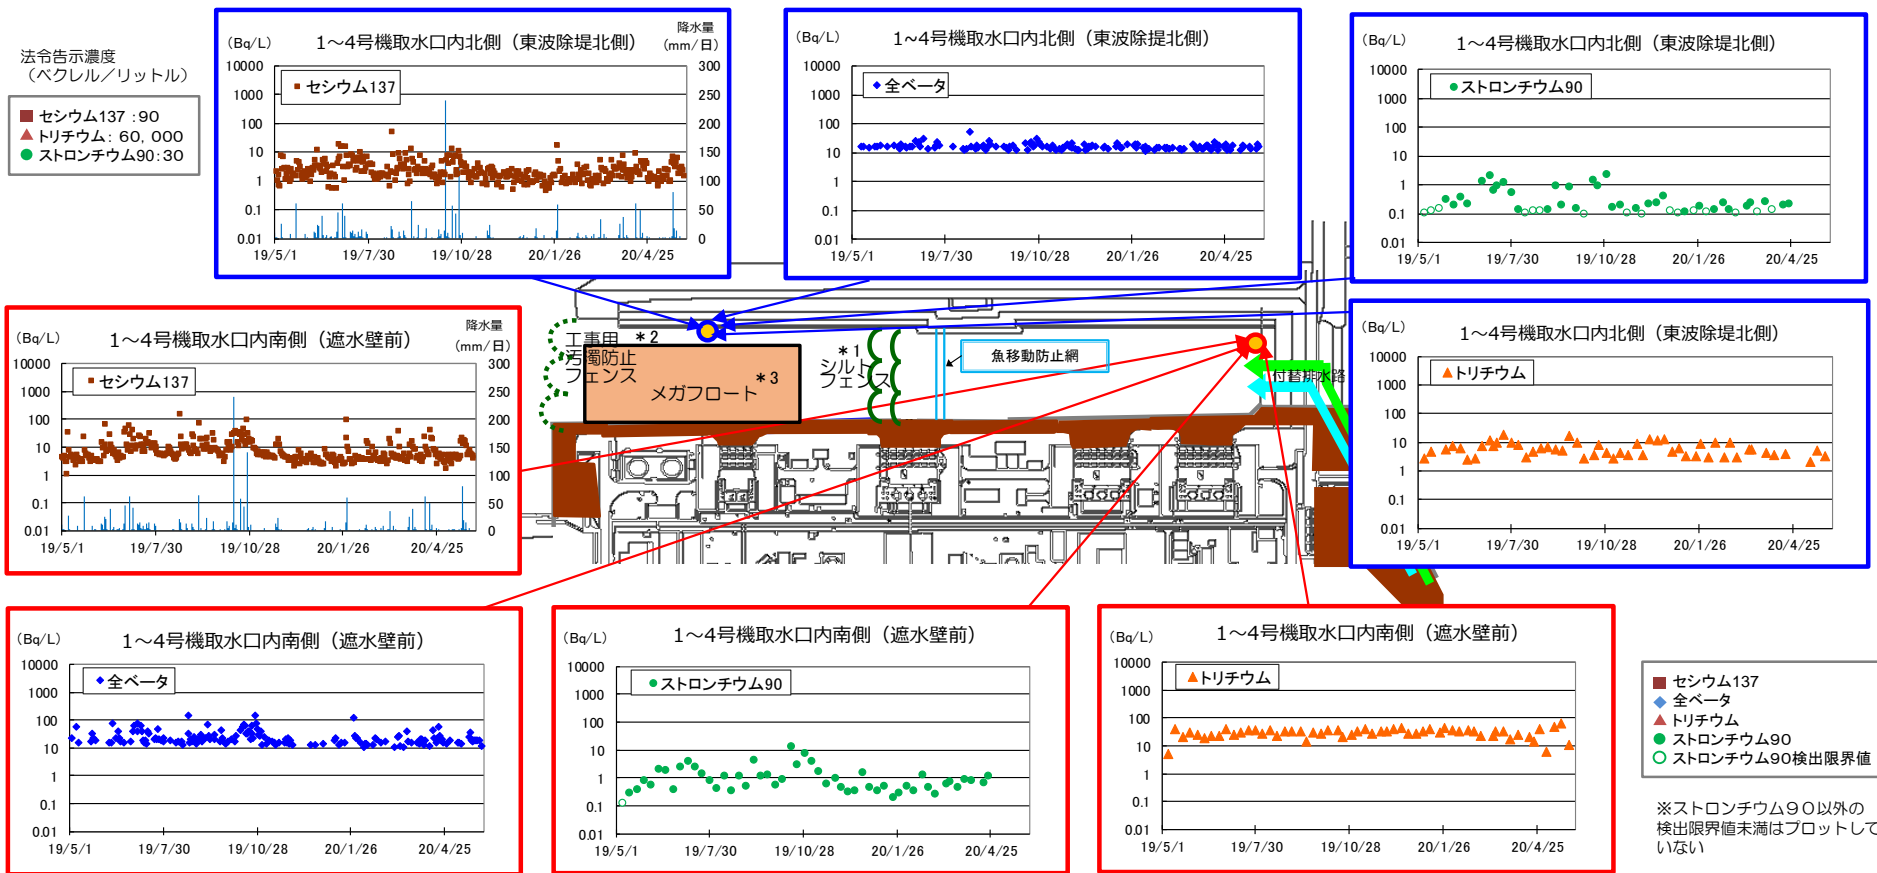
法令告示濃度
（ベクレル／リットル）

セシウム137：90
トリチウム：60，000
ストロンチウム90：30

(Bq/L) 1～4号機取水口内北側（東波除堤北側） 降水量 (mm/日)
10000 1000 100 10 1 0.1 0.01
300 250 200 150 100 50 0
セシウム137
19/5/1 19/7/30 19/10/28 20/1/26 20/4/25

(Bq/L) 1～4号機取水口内北側（東波除堤北側）
10000 1000 100 10 1 0.1 0.01
全ベータ
19/5/1 19/7/30 19/10/28 20/1/26 20/4/25

(Bq/L) 1～4号機取水口内北側（東波除堤北側）
10000 1000 100 10 1 0.1 0.01
ストロンチウム90
19/5/1 19/7/30 19/10/28 20/1/26 20/4/25

(Bq/L) 1～4号機取水口内南側（遮水壁前） 降水量 (mm/日)
10000 1000 100 10 1 0.1 0.01
300 250 200 150 100 50 0
セシウム137
19/5/1 19/7/30 19/10/28 20/1/26 20/4/25

工事用汚濁防止フェンス ＊2
メガフロート ＊3
＊1 シルトフェンス
魚移動防止網
付替排水路

(Bq/L) 1～4号機取水口内北側（東波除堤北側）
10000 1000 100 10 1 0.1 0.01
トリチウム
19/5/1 19/7/30 19/10/28 20/1/26 20/4/25

(Bq/L) 1～4号機取水口内南側（遮水壁前）
10000 1000 100 10 1 0.1 0.01
全ベータ
19/5/1 19/7/30 19/10/28 20/1/26 20/4/25

(Bq/L) 1～4号機取水口内南側（遮水壁前）
10000 1000 100 10 1 0.1 0.01
ストロンチウム90
19/5/1 19/7/30 19/10/28 20/1/26 20/4/25

(Bq/L) 1～4号機取水口内南側（遮水壁前）
10000 1000 100 10 1 0.1 0.01
トリチウム
19/5/1 19/7/30 19/10/28 20/1/26 20/4/25

セシウム137
全ベータ
トリチウム
ストロンチウム90
ストロンチウム90検出限界値

※ストロンチウム９０以外の検出限界値未満はプロットしていない